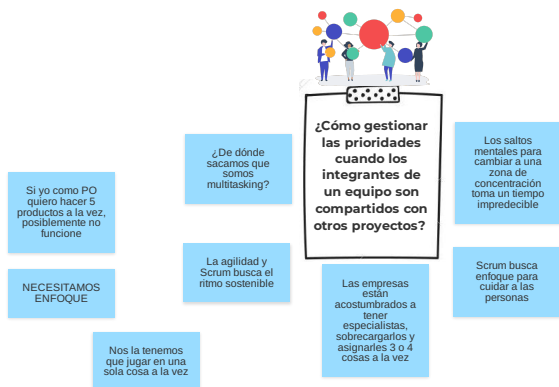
¿Cómo gestionar las prioridades cuando los integrantes de un equipo son compartidos con otros proyectos?

¿De dónde sacamos que somos multitasking?

Si yo como PO quiero hacer 5 productos a la vez, posiblemente no funcione

NECESITAMOS ENFOQUE

La agilidad y Scrum busca el ritmo sostenible

Nos la tenemos que jugar en una sola cosa a la vez

Las empresas están acostumbrados a tener especialistas, sobrecargarlos y asignarles 3 o 4 cosas a la vez

Los saltos mentales para cambiar a una zona de concentración toma un tiempo impredecible

Scrum busca enfoque para cuidar a las personas